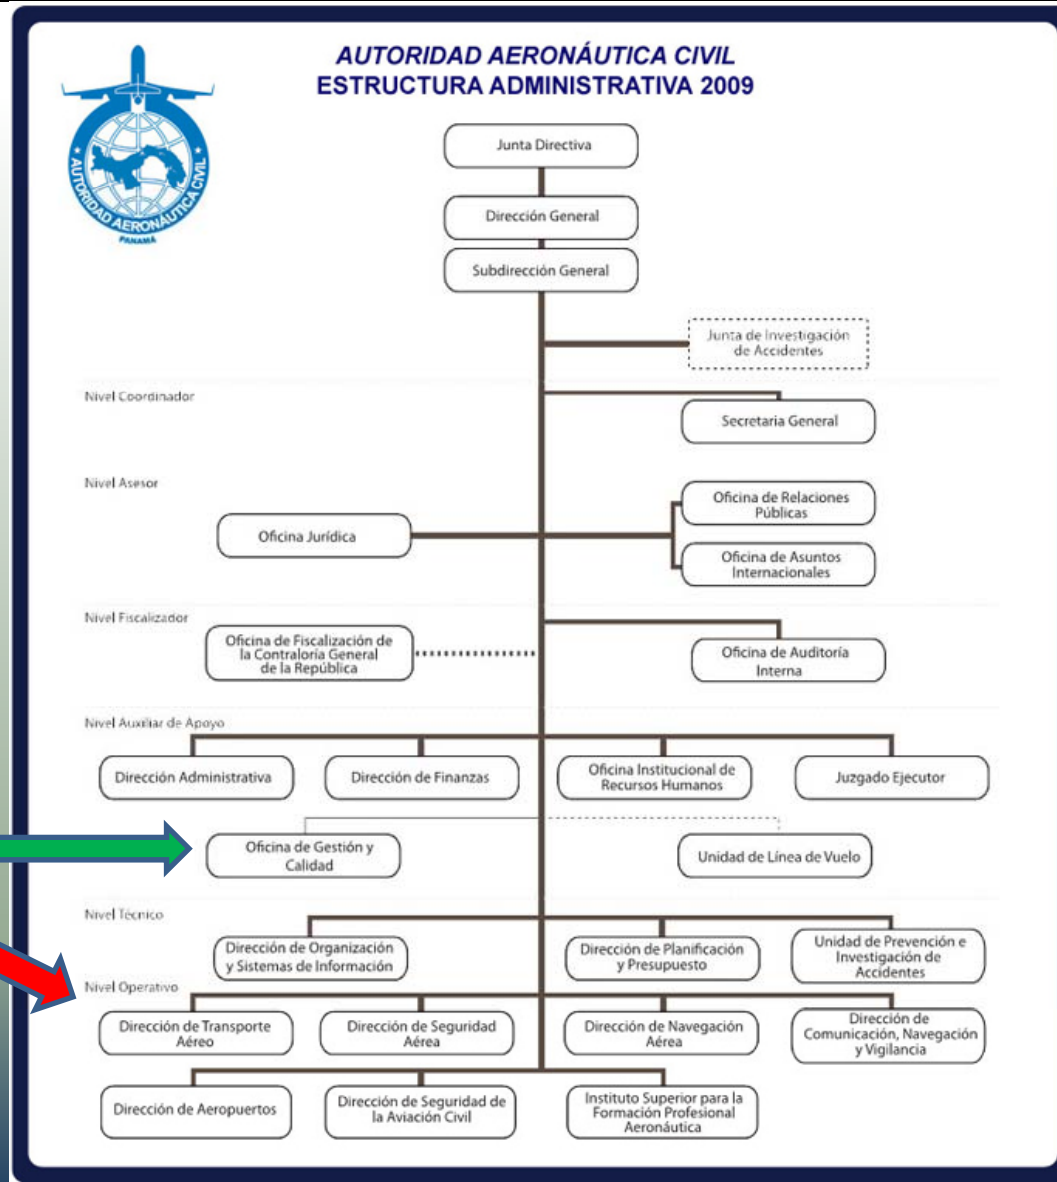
AUTORIDAD AERONÁUTICA CIVIL
ESTRUCTURA ADMINISTRATIVA 2009

AUTORIDAD AERONÁUTICA CIVIL
PANAMÁ

Junta Directiva

Dirección General

Subdirección General

Junta de Investigación de Accidentes

Nivel Coordinador

Secretaria General

Nivel Asesor

Oficina Jurídica

Oficina de Relaciones Públicas

Oficina de Asuntos Internacionales

Nivel Fiscalizador

Oficina de Fiscalización de la Contraloria General de la República

Oficina de Auditoría Interna

Nivel Auxiliar de Apoyo

Dirección Administrativa

Dirección de Finanzas

Oficina Institucional de Recursos Humanos

Juzgado Ejecutor

Oficina de Gestión y Calidad

Unidad de Línea de Vuelo

Nivel Técnico

Dirección de Organización y Sistemas de Información

Dirección de Planificación y Presupuesto

Unidad de Prevención e Investigación de Accidentes

Nivel Operativo

Dirección de Transporte Aéreo

Dirección de Seguridad Aérea

Dirección de Navegación Aérea

Dirección de Comunicación, Navegación y Vigilancia

Dirección de Aeropuertos

Dirección de Seguridad de la Aviación Civil

Instituto Superior para la Formación Profesional Aeronáutica